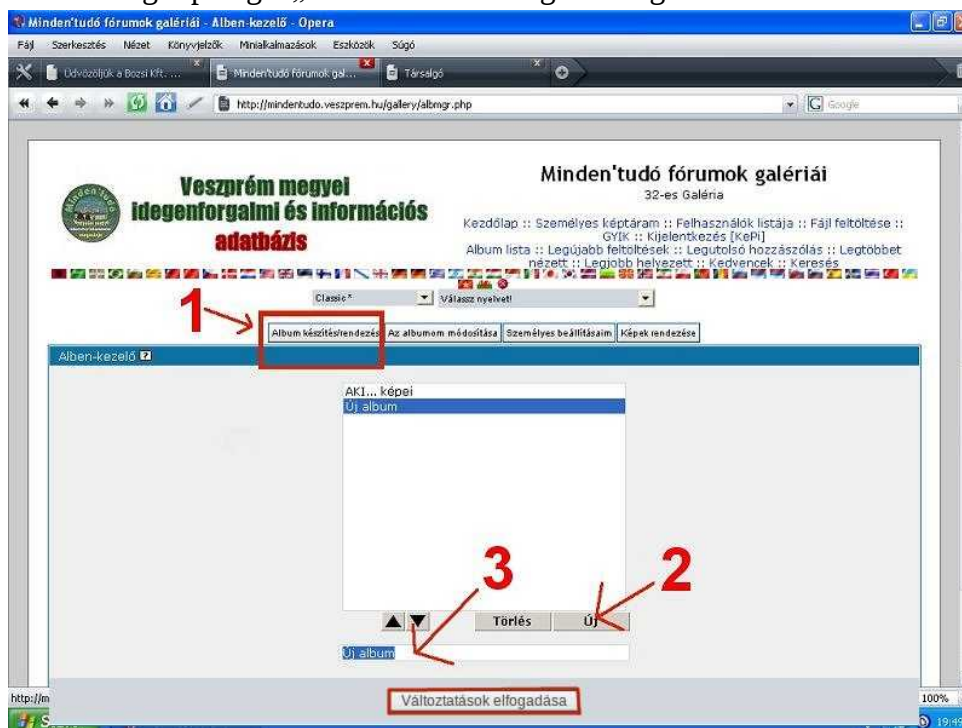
Minden'tudó fórumok galériái - Alben-kezelő - Opera

Fájl Szerkesztés Nézet Könyvjelzők Minialkalmazások Eszközök Súgó

Üdvözöljük a Bozsi Kft. ... Minden'tudó fórumok gal... Társalgó

http://mindentudo.veszprem.hu/gallery/albmgr.php

Google

Veszprém megyei idegenforgalmi és információs adatbázis

Minden'tudó fórumok galériái

32-es Galéria

Kezdőlap :: Személyes képtáram :: Felhasználók listája :: Fájl feltöltése :: GYIK :: Kijelentkezés [KePi]

Album lista :: Legújabb feltöltések :: Legutolsó hozzászólás :: Legtöbbet nézett :: Legjobb helyezett :: Kedvencek :: Keresés

Classic* Válassz nyelvet!

1

Album készítés/rendezés Az albumom módosítása Személyes beállításaim Képek rendezése

Alben-kezelő

AKI... képei

Új album

3

2

Törlés Új

Új album

Változtatások elfogadása

http://m

100%

19:49